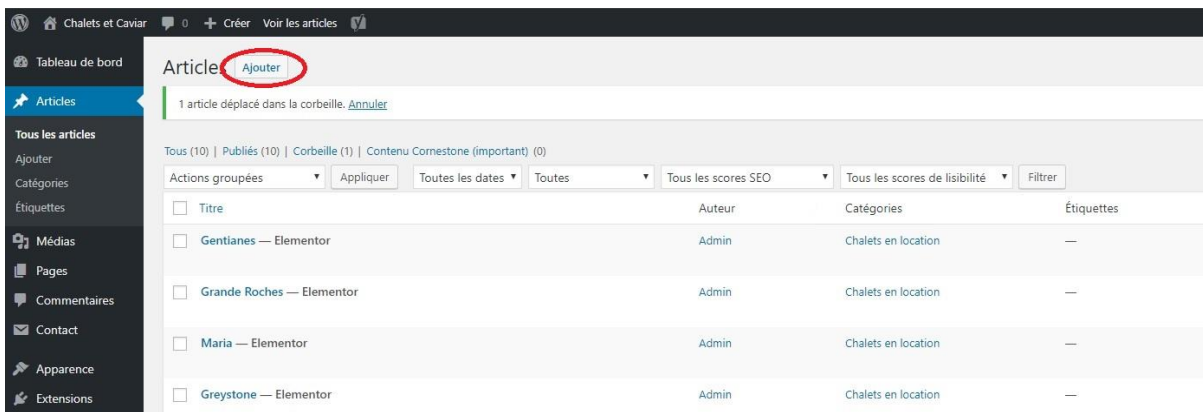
Chalets et Caviar 0 + Créer Voir les articles

Tableau de bord
Articles
Tous les articles
Ajouter
Catégories
Étiquettes
Médias
Pages
Commentaires
Contact
Apparence
Extensions

Articles Ajouter

1 article déplacé dans la corbeille. Annuler

Tous (10) | Publiés (10) | Corbeille (1) | Contenu Cornestone (important) (0)

Actions groupées Appliquer Toutes les dates Toutes Tous les scores SEO Tous les scores de lisibilité Filtrer

| Titre | Auteur | Catégories | Étiquettes |
|---|---|---|---|
| Gentianes — Elementor | Admin | Chalets en location | — |
| Grande Roches — Elementor | Admin | Chalets en location | — |
| Maria — Elementor | Admin | Chalets en location | — |
| Greystone — Elementor | Admin | Chalets en location | — |